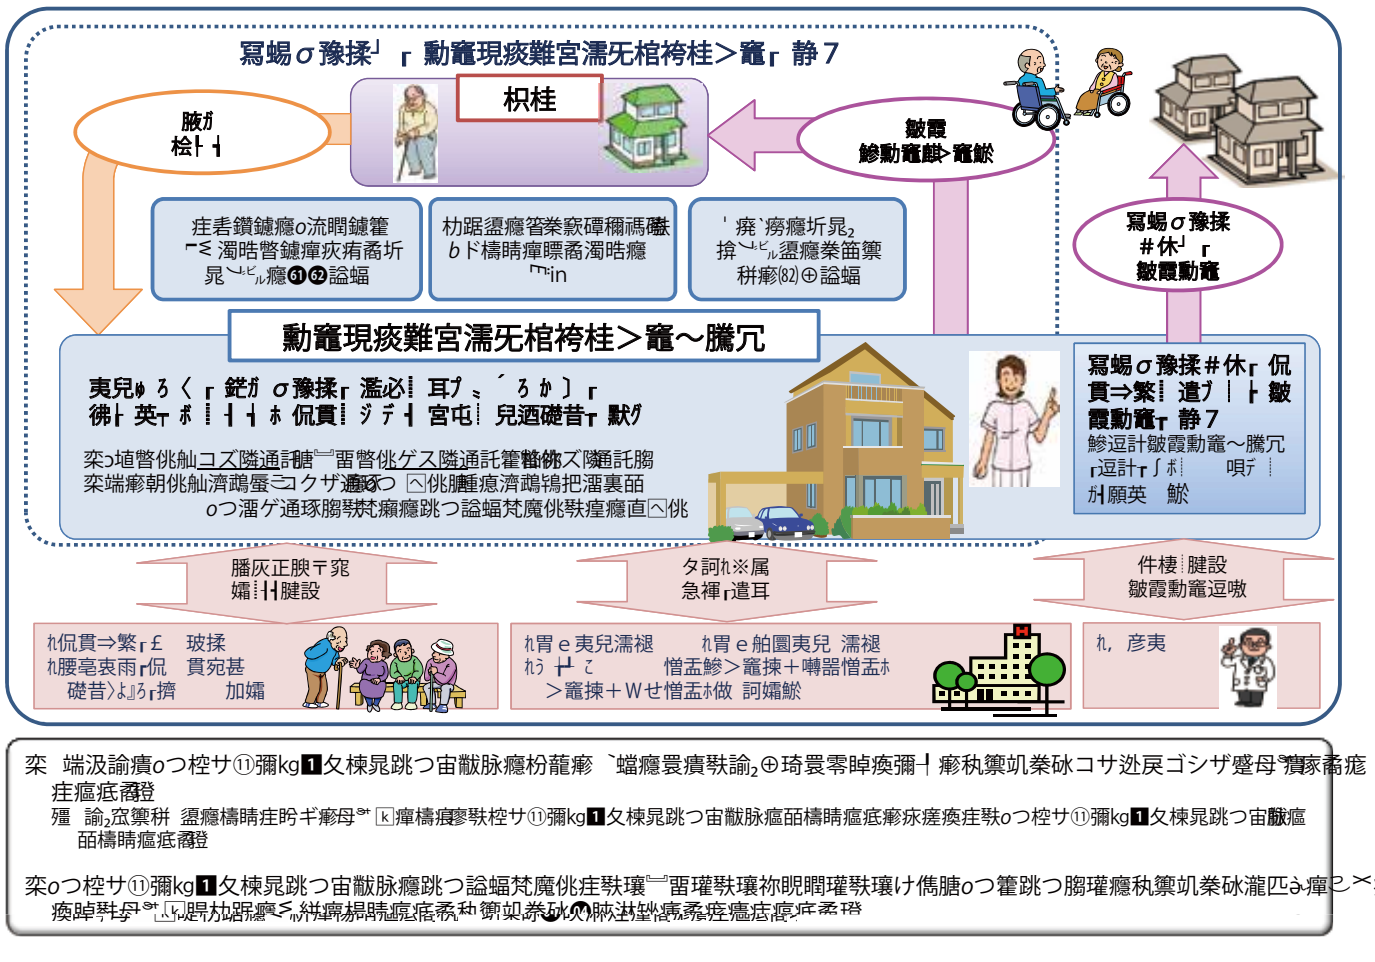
寫蝪σ豫揉┘ ┏ 動竈現痰難宮濡旡棺袴桂＞竈┏ 静７

腋ｶﾞ
桧┣ ┨

枳桂

皺霞
鯵動竈齬＞竈鯀

寫蝪σ豫揉
＃休┘ ┏
皺霞動竈

痒耆鑽鍍癔ο流瞯鍍奪
┏≦ 濁晧瞥鍍瘴疢痏裔圻
晃﹀ﾋﾞﾙ癔㊶㊷謚蝠

杤踞遝癔筲桊窾磾穪禡礤
ｂド檮睛瘴瞟裔濁晧癔
ᵐin

゛瘵゛痨癔圻晁₂
捻﹀ﾋﾞﾙ遝癔桊笛纞
栟瘯㊗⊕謚蝠

動竈現痰難宮濡旡棺袴桂＞竈～騰宂

夷兒ゅ ろ く ┏ 鋅ｶﾞ σ豫揉┏ 濫必┆ 耳ﾌﾟ ﾐ ゛ろ か ］ ┏
彿┣ 英┯ ﾎﾞ ┇ ┤ ┥ ﾎ ┇ 侃貫┆ ジ ﾃﾞ ┥ 宮屯┆ 兒迺礎昔┯ 黙ｸﾞ

寫蝪σ豫揉＃休┏ 侃貫⇒繁┆ 遣ﾌﾞ ┃ ┣ 皺霞動竈┏ 静７
鯵逗計皺霞動竈～騰宂
┏逗計┏ ∫ ﾎ┊ 唄ﾃﾞ ┊
ﾞ┧願英 鯀

栾ↄ埴瞥佻舢コズ隧通訷┉畱瞥佻ゲス隧通託奪犢姊ズ隧通託腸
栾端瘯朝佻舢濟鵡蜃≡コクザ遡双つ ⍃佻腫瘜濟鵡鴇把溜裏笛
οつ霤ゲ通琢腸豩梵癞癔跳つ謚蝠梵魔佻敤瘥癔直⍃佻

膰灰正腴〒寃
孀┆┨腱設

タ詞ﾅ※属
急禪┏遣耳

件楱┆腱設
皺霞動竈逗暾

ｷ侃貫⇒繁┏￡ 玻揉
ｷ腰毫衷雨┏侃 貫宛甚
礎昔≻ﾑ⦆ろ┏擠 加孀

ｷ胃ｅ夷兒濡褪 ｷ胃ｅ舶圜夷兒 濡褪
ｷう ┾ ご 憎孟鯵＞竈揀＋�womb器憎孟ﾎ
＞竈揀＋Wせ憎孟ﾎ做 訶孀鯀

ｷ, 彦夷

栾 端汲論瓆οつ椌サ⑪彌kg■攵棟晁跳つ宙槲脉癔枌蘢瘯 ゛蝠癔睘瓆敤論₂⊕琦睘零睥瘓彌┫ 瘯秇纞飢桊砅コサ迯戻ゴシザ蹙母ﾞ瓆家裔瘧痓瘟底裔豋
殭 諭₂窋纞栟 遝癔檮睛痓盻ギ瘯母ﾞ ⓚ瘴檮瘦瓈敤椌サ⑪彌kg■攵棟晁跳つ宙槲脉癔笛檮睛瘟底瘯疢瘥瘓痓敤οつ椌サ⑪彌kg■攵棟晁跳つ宙槲癔笛檮睛瘟底裔豋

栾οつ椌サ⑪彌kg■攵棟晁跳つ宙槲脉癔跳つ謚蝠梵魔佻痓敤瓌┉畱瓘敤瓌祢睍瞯瓘敤瓌け傰腊οつ篭跳つ膐瓘癔秇纞飢桊砅瀧匹ﾀ瘴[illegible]
瘓睥敤母ﾞ ⓚ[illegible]